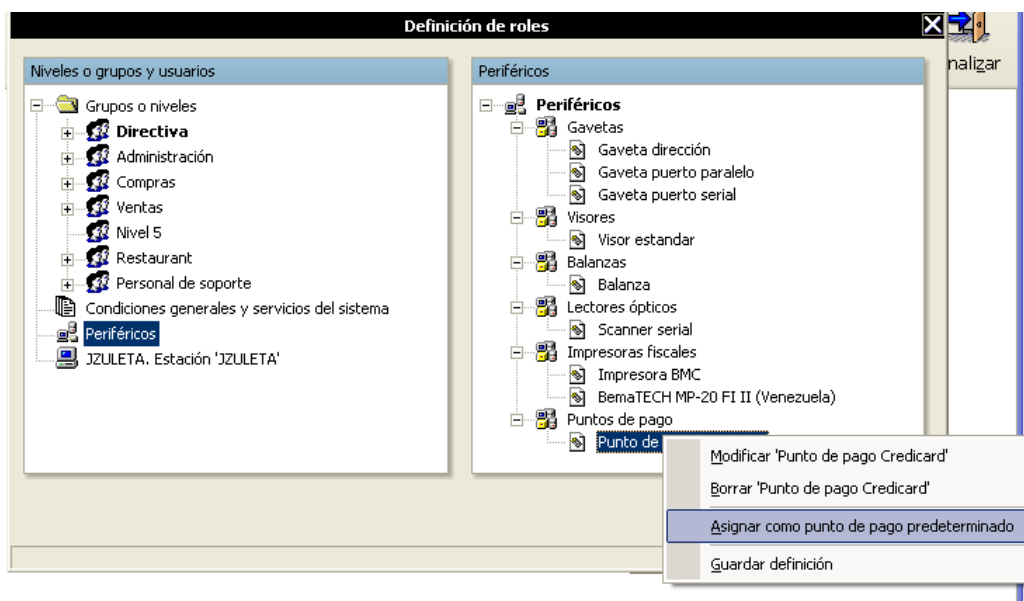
Definición de roles

nalizar

Niveles o grupos y usuarios

Grupos o niveles
Directiva
Administración
Compras
Ventas
Nivel 5
Restaurant
Personal de soporte
Condiciones generales y servicios del sistema
Periféricos
JZULETA. Estación 'JZULETA'

Periféricos

Periféricos
Gavetas
Gaveta dirección
Gaveta puerto paralelo
Gaveta puerto serial
Visores
Visor estandar
Balanzas
Balanza
Lectores ópticos
Scanner serial
Impresoras fiscales
Impresora BMC
BemaTECH MP-20 FI II (Venezuela)
Puntos de pago
Punto de

Modificar 'Punto de pago Credicard'
Borrar 'Punto de pago Credicard'
Asignar como punto de pago predeterminado
Guardar definición